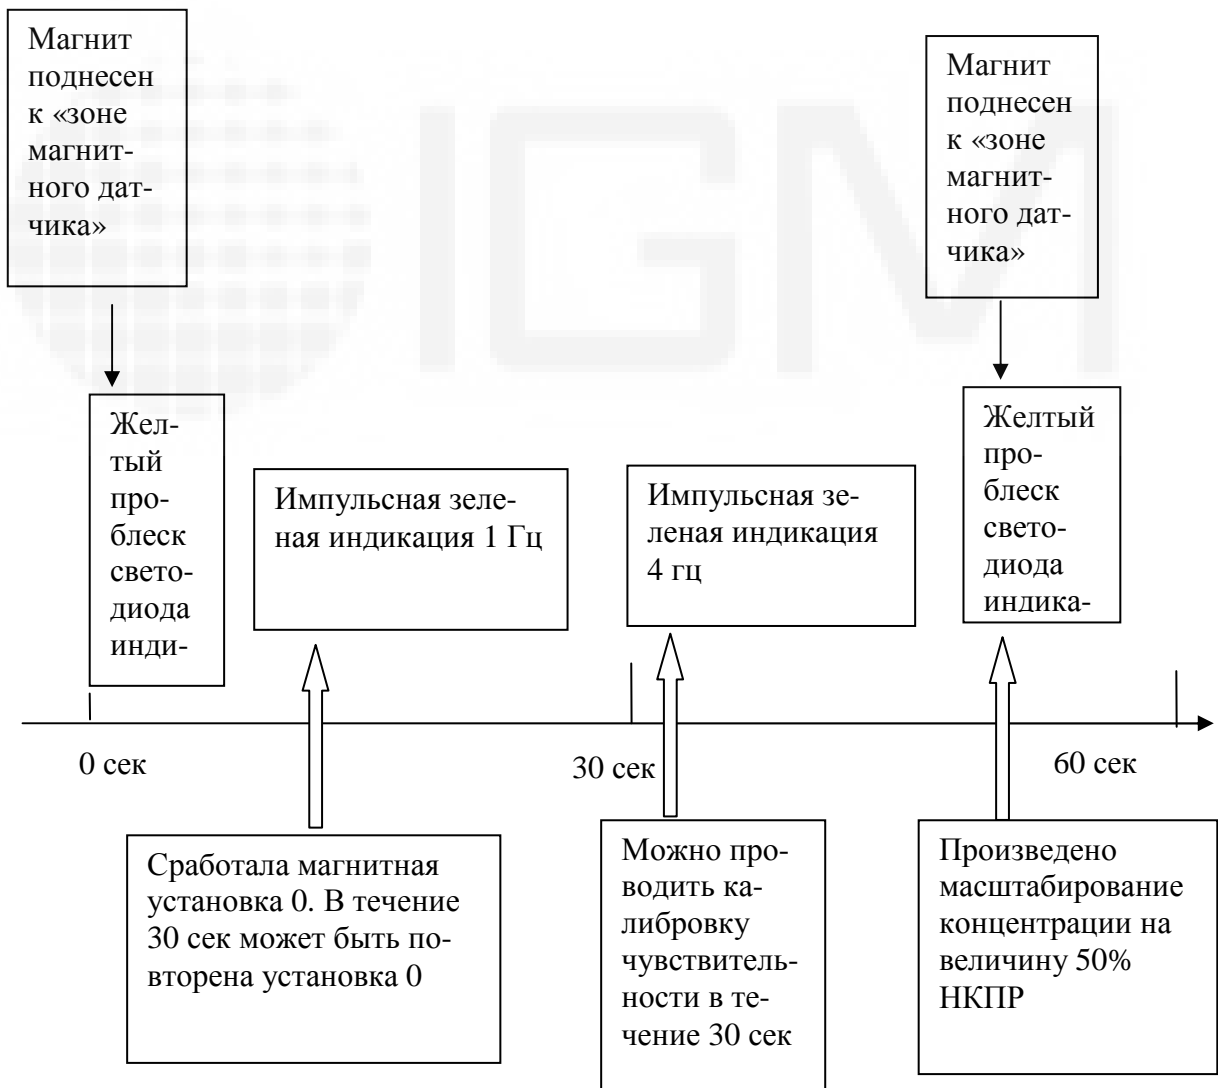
Магнит поднесен к «зоне магнитного датчика»

Желтый проблеск светодиода инди-

Импульсная зеленая индикация 1 Гц

Импульсная зеленая индикация 4 гц

Магнит поднесен к «зоне магнитного датчика»

Желтый проблеск светодиода индика-

0 сек

30 сек

60 сек

Сработала магнитная установка 0. В течение 30 сек может быть повторена установка 0

Можно проводить калибровку чувствительности в течение 30 сек

Произведено масштабирование концентрации на величину 50% НКПР